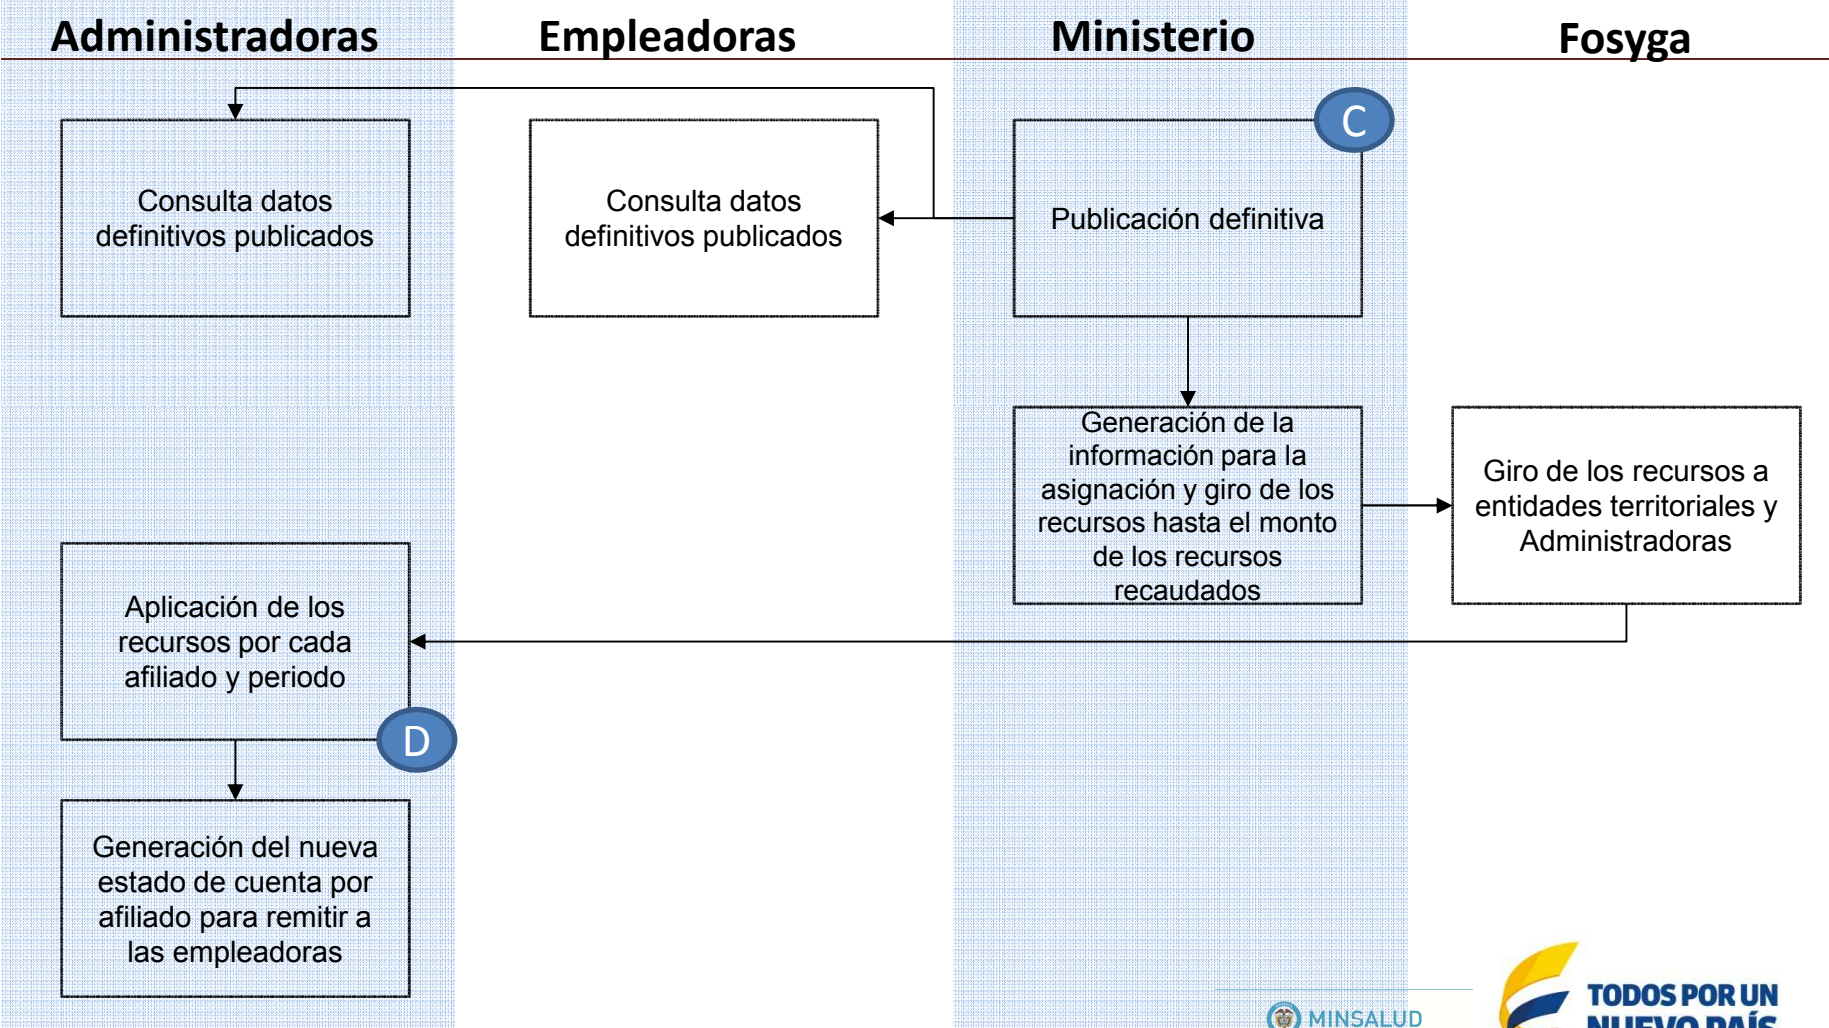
Administradoras

Empleadoras

Ministerio

Fosyga

Consulta datos definitivos publicados

Consulta datos definitivos publicados

C

Publicación definitiva

Generación de la información para la asignación y giro de los recursos hasta el monto de los recursos recaudados

Giro de los recursos a entidades territoriales y Administradoras

Aplicación de los recursos por cada afiliado y periodo

D

Generación del nueva estado de cuenta por afiliado para remitir a las empleadoras

MINSALUD

TODOS POR UN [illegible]